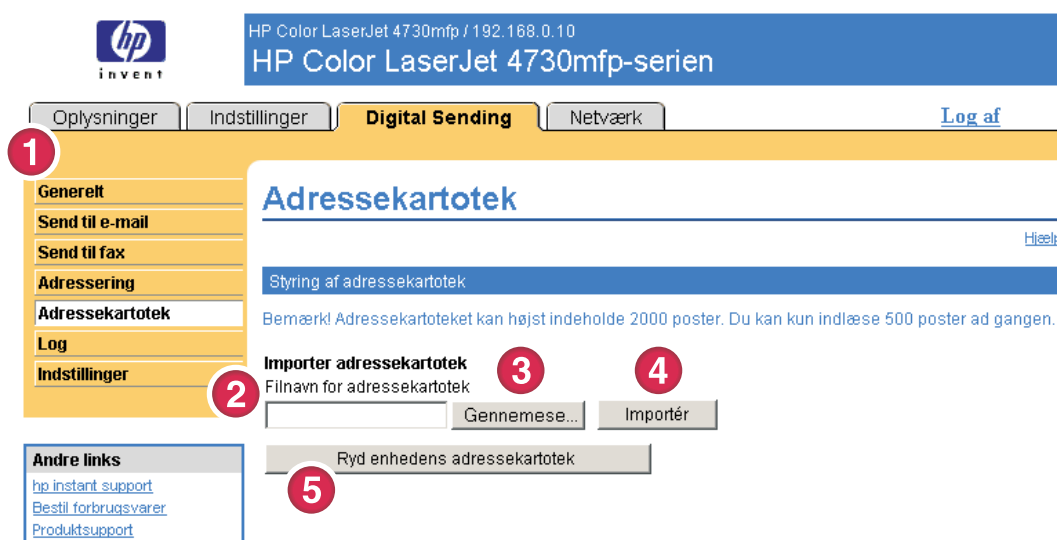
hp
invent

HP Color LaserJet 4730mfp / 192.168.0.10
HP Color LaserJet 4730mfp-serien

Oplysninger | Indstillinger | Digital Sending | Netværk

Log af

1

Generelt
Send til e-mail
Send til fax
Adressering
Adressekartotek
Log
Indstillinger

Adressekartotek

Hjælp

Styring af adressekartotek

Bemærk! Adressekartoteket kan højst indeholde 2000 poster. Du kan kun indlæse 500 poster ad gangen.

Importer adressekartotek

2

Filnavn for adressekartotek

3

Gennemese...

4

Importér

Ryd enhedens adressekartotek

5

Andre links
hp instant support
Bestil forbrugsvarer
Produktsupport